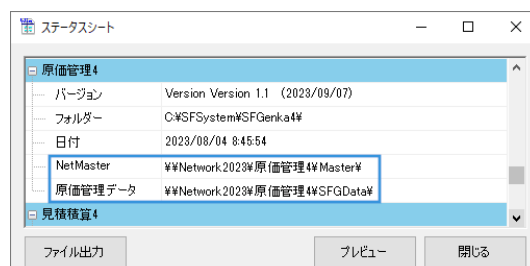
ステータスシート

原価管理4

| バージョン | Version Version 1.1 (2023/09/07) |
|---|---|
| フォルダー | C:¥SFSystem¥SFGenka4¥ |
| 日付 | 2023/08/04 8:45:54 |
| NetMaster | ¥¥Network2023¥原価管理4¥Master¥ |
| 原価管理データ | ¥¥Network2023¥原価管理4¥SFGData¥ |

見積積算4

ファイル出力

プレビュー

閉じる